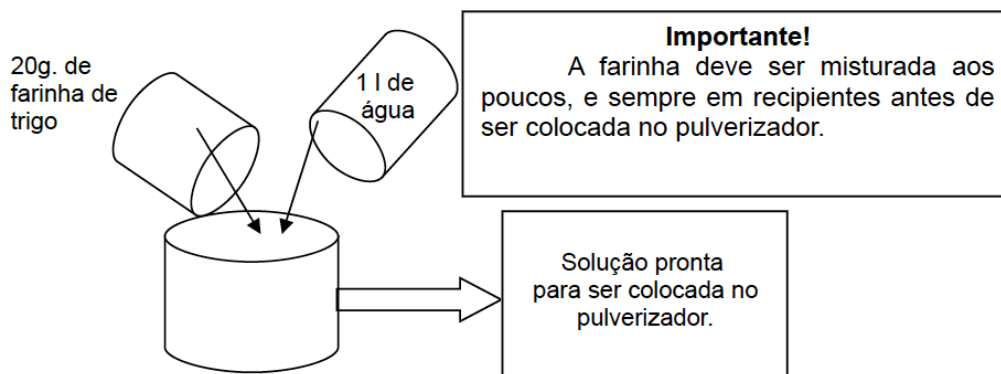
20g. de farinha de trigo

1 l de água

**Importante!**

A farinha deve ser misturada aos poucos, e sempre em recipientes antes de ser colocada no pulverizador.

Solução pronta para ser colocada no pulverizador.